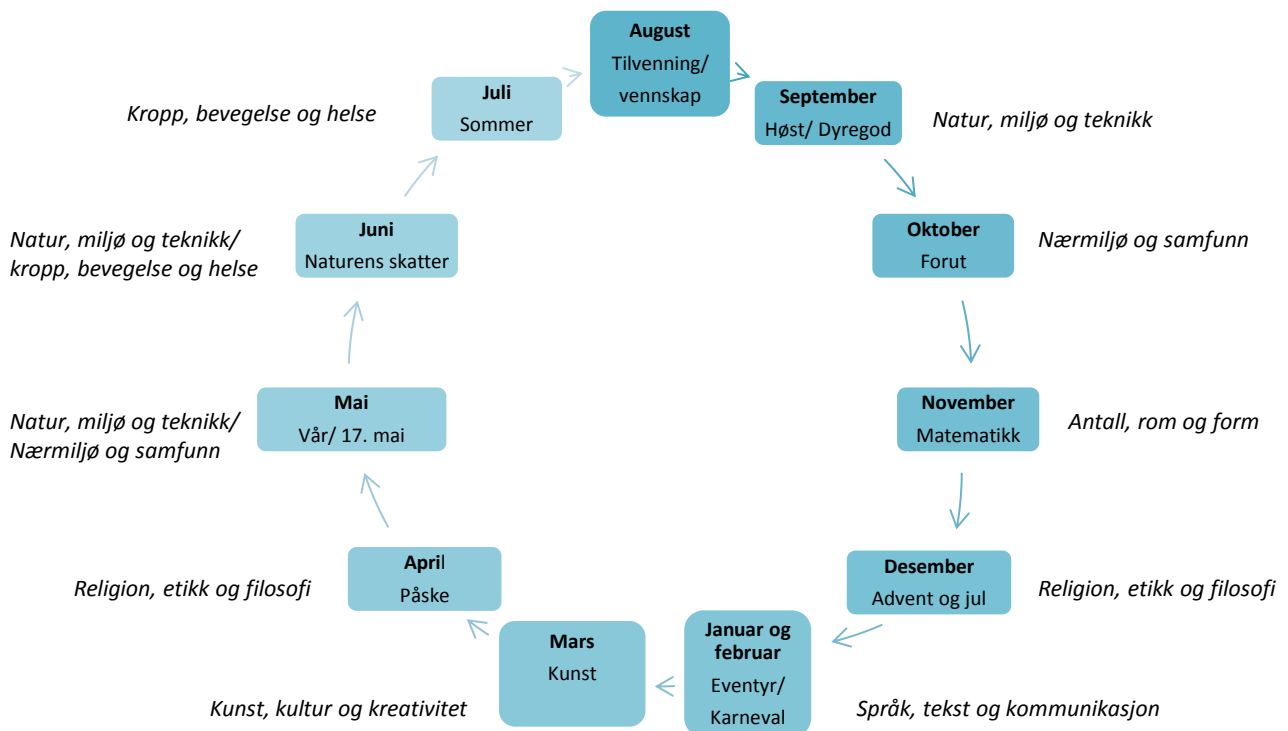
August
Tilvenning/ vennskap

September
Høst/ Dyregod

Natur, miljø og teknikk

Oktober
Forut

Nærmiljø og samfunn

November
Matematikk

Antall, rom og form

Desember
Advent og jul

Religion, etikk og filosofi

Januar og februar
Eventyr/ Karneval

Språk, tekst og kommunikasjon

Mars
Kunst

Kunst, kultur og kreativitet

April
Påske

Religion, etikk og filosofi

Mai
Vår/ 17. mai

Natur, miljø og teknikk/ Nærmiljø og samfunn

Juni
Naturens skatter

Natur, miljø og teknikk/ kropp, bevegelse og helse

Juli
Sommer

Kropp, bevegelse og helse